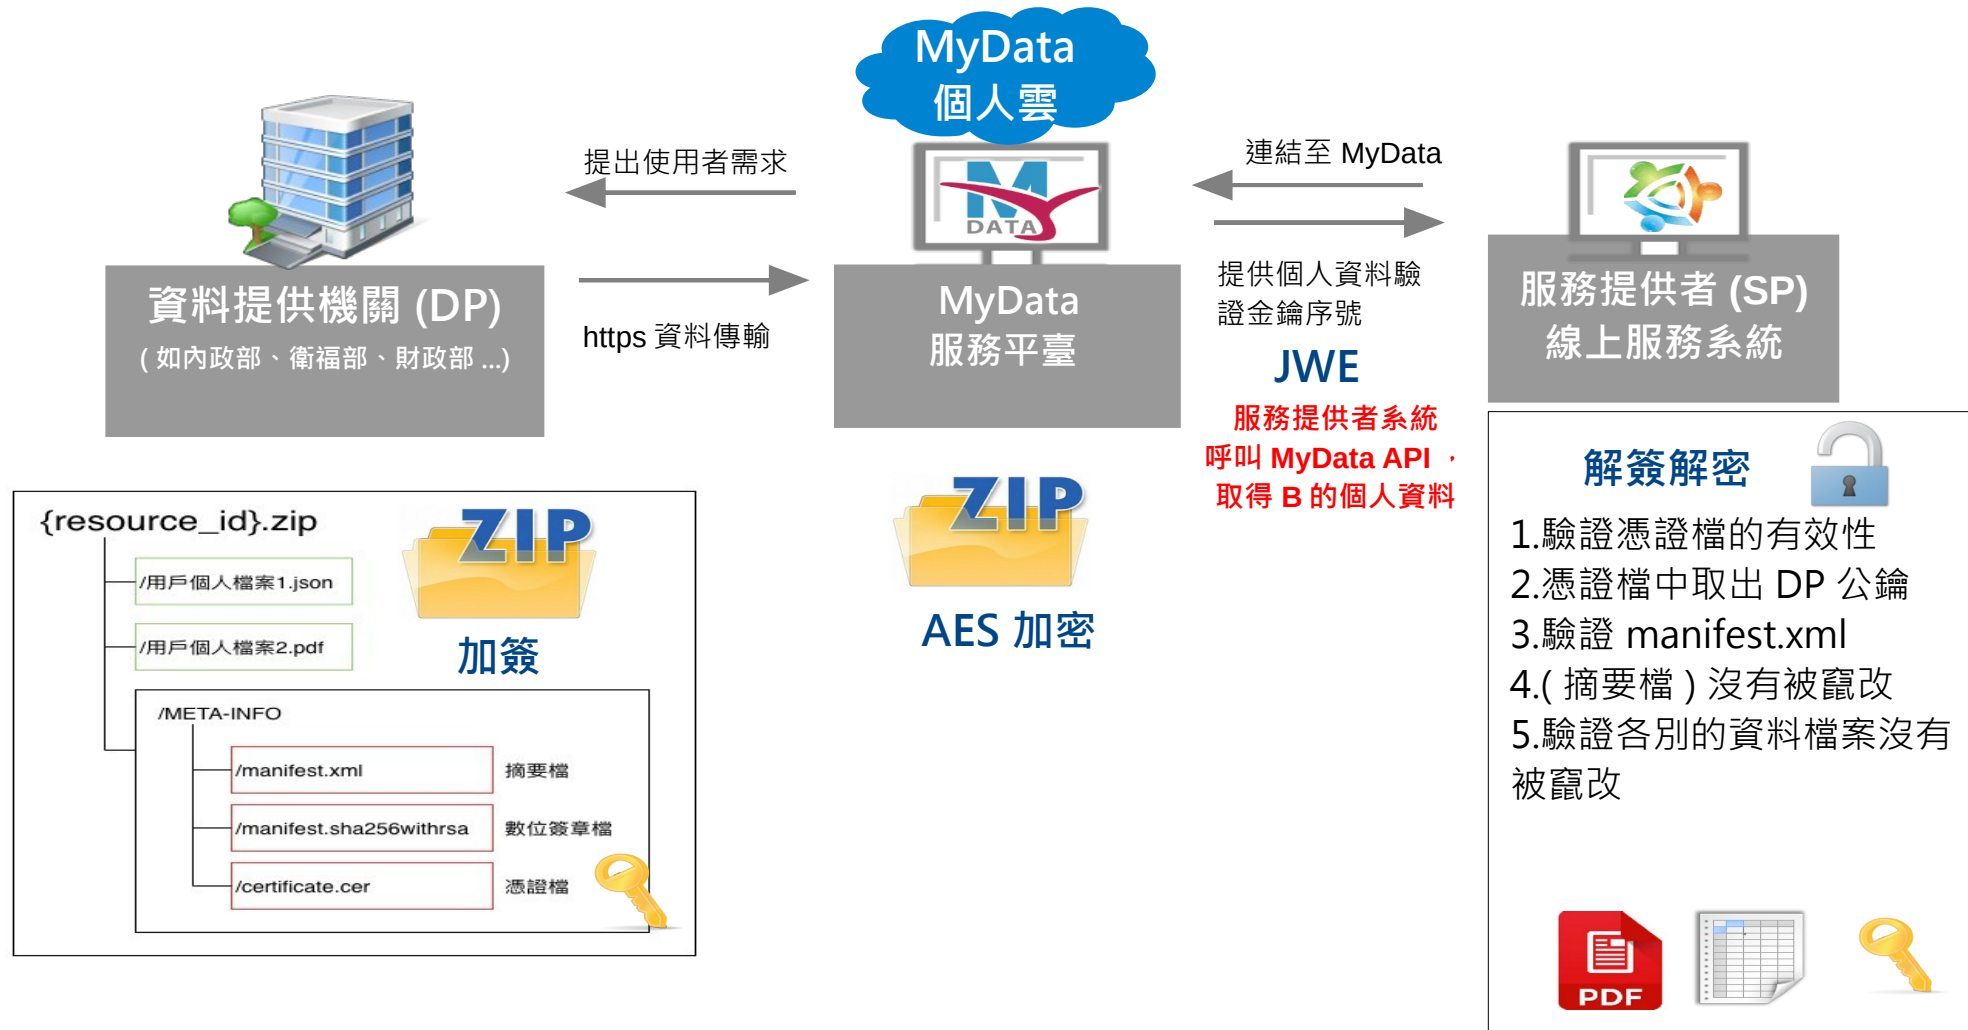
MyData
個人雲

提出使用者需求

DATA

連結至 MyData

資料提供機關 (DP)
( 如內政部、衛福部、財政部 ...)

https 資料傳輸

MyData
服務平臺

提供個人資料驗證金鑰序號

JWE

服務提供者系統呼叫 MyData API，取得 B 的個人資料

服務提供者 (SP)
線上服務系統

{resource_id}.zip

ZIP

/用戶個人檔案1.json

/用戶個人檔案2.pdf

加簽

/META-INFO

/manifest.xml 摘要檔

/manifest.sha256withrsa 數位簽章檔

/certificate.cer 憑證檔

ZIP

AES 加密

解簽解密

1.驗證憑證檔的有效性
2.憑證檔中取出 DP 公鑰
3.驗證 manifest.xml
4.( 摘要檔 ) 沒有被竄改
5.驗證各別的資料檔案沒有被竄改

PDF